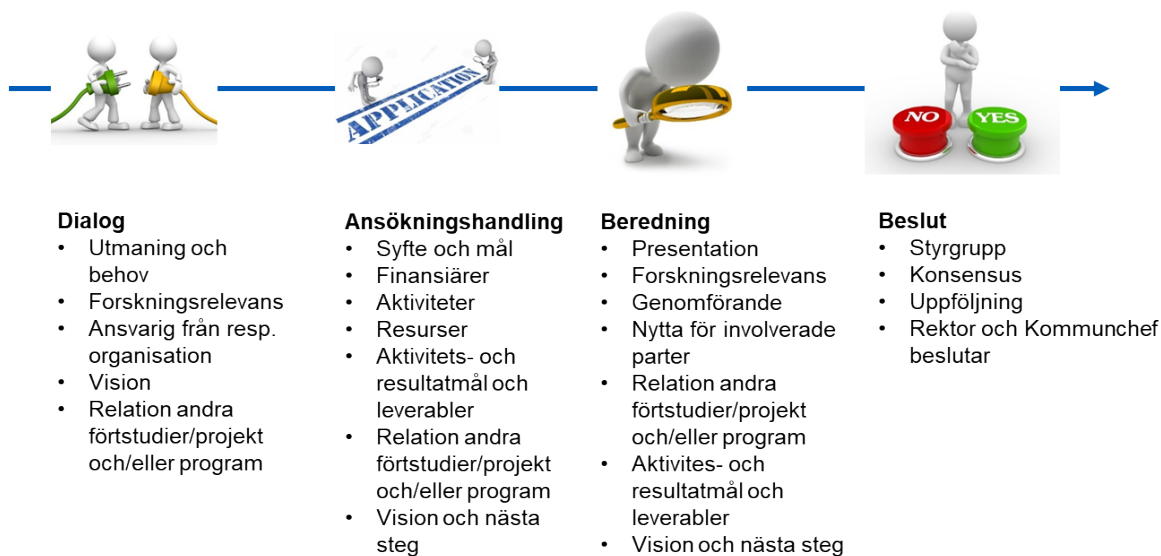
APPLICATION

NO

YES

**Dialog**
- Utmaning och behov
- Forskningsrelevans
- Ansvarig från resp. organisation
- Vision
- Relation andra förtstudier/projekt och/eller program

**Ansökningshandling**
- Syfte och mål
- Finansiärer
- Aktiviteter
- Resurser
- Aktivitets- och resultatmål och leverabler
- Relation andra förtstudier/projekt och/eller program
- Vision och nästa steg

**Beredning**
- Presentation
- Forskningsrelevans
- Genomförande
- Nytta för involverade parter
- Relation andra förtstudier/projekt och/eller program
- Aktivites- och resultatmål och leverabler
- Vision och nästa steg

**Beslut**
- Styrgrupp
- Konsensus
- Uppföljning
- Rektor och Kommunchef beslutar